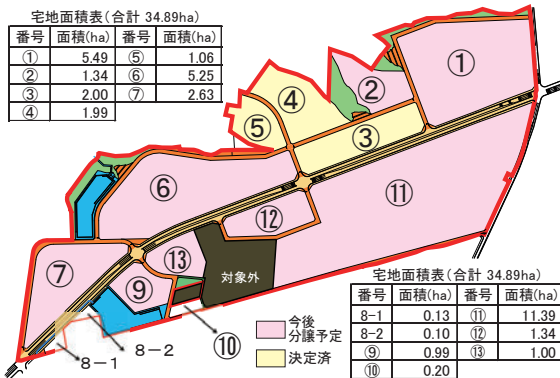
宅地面積表（合計 34.89ha）

| 番号 | 面積(ha) | 番号 | 面積(ha) |
|---|---|---|---|
| ① | 5.49 | ⑤ | 1.06 |
| ② | 1.34 | ⑥ | 5.25 |
| ③ | 2.00 | ⑦ | 2.63 |
| ④ | 1.99 | | |

①
②
③
④
⑤
⑥
⑦
⑨
⑩
⑪
⑫
⑬
対象外
8－1
8－2

今後分譲予定
決定済

宅地面積表（合計 34.89ha）

| 番号 | 面積(ha) | 番号 | 面積(ha) |
|---|---|---|---|
| 8-1 | 0.13 | ⑪ | 11.39 |
| 8-2 | 0.10 | ⑫ | 1.34 |
| ⑨ | 0.99 | ⑬ | 1.00 |
| ⑩ | 0.20 | | |